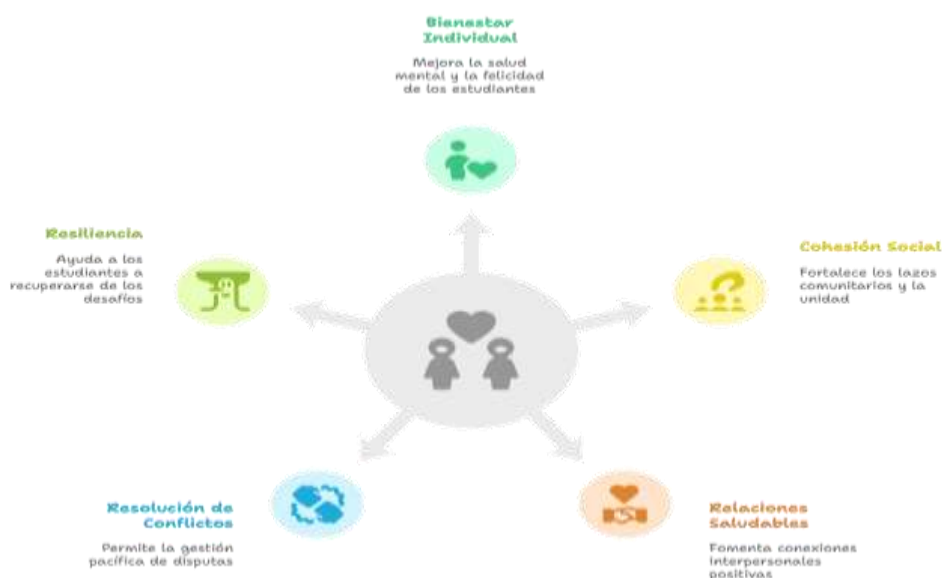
Bienestar Individual

Mejora la salud mental y la felicidad de los estudiantes

Resiliencia

Ayuda a los estudiantes a recuperarse de los desafíos

Cohesión Social

Fortalece los lazos comunitarios y la unidad

Resolución de Conflictos

Permite la gestión pacífica de disputas

Relaciones Saludables

Fomenta conexiones interpersonales positivas